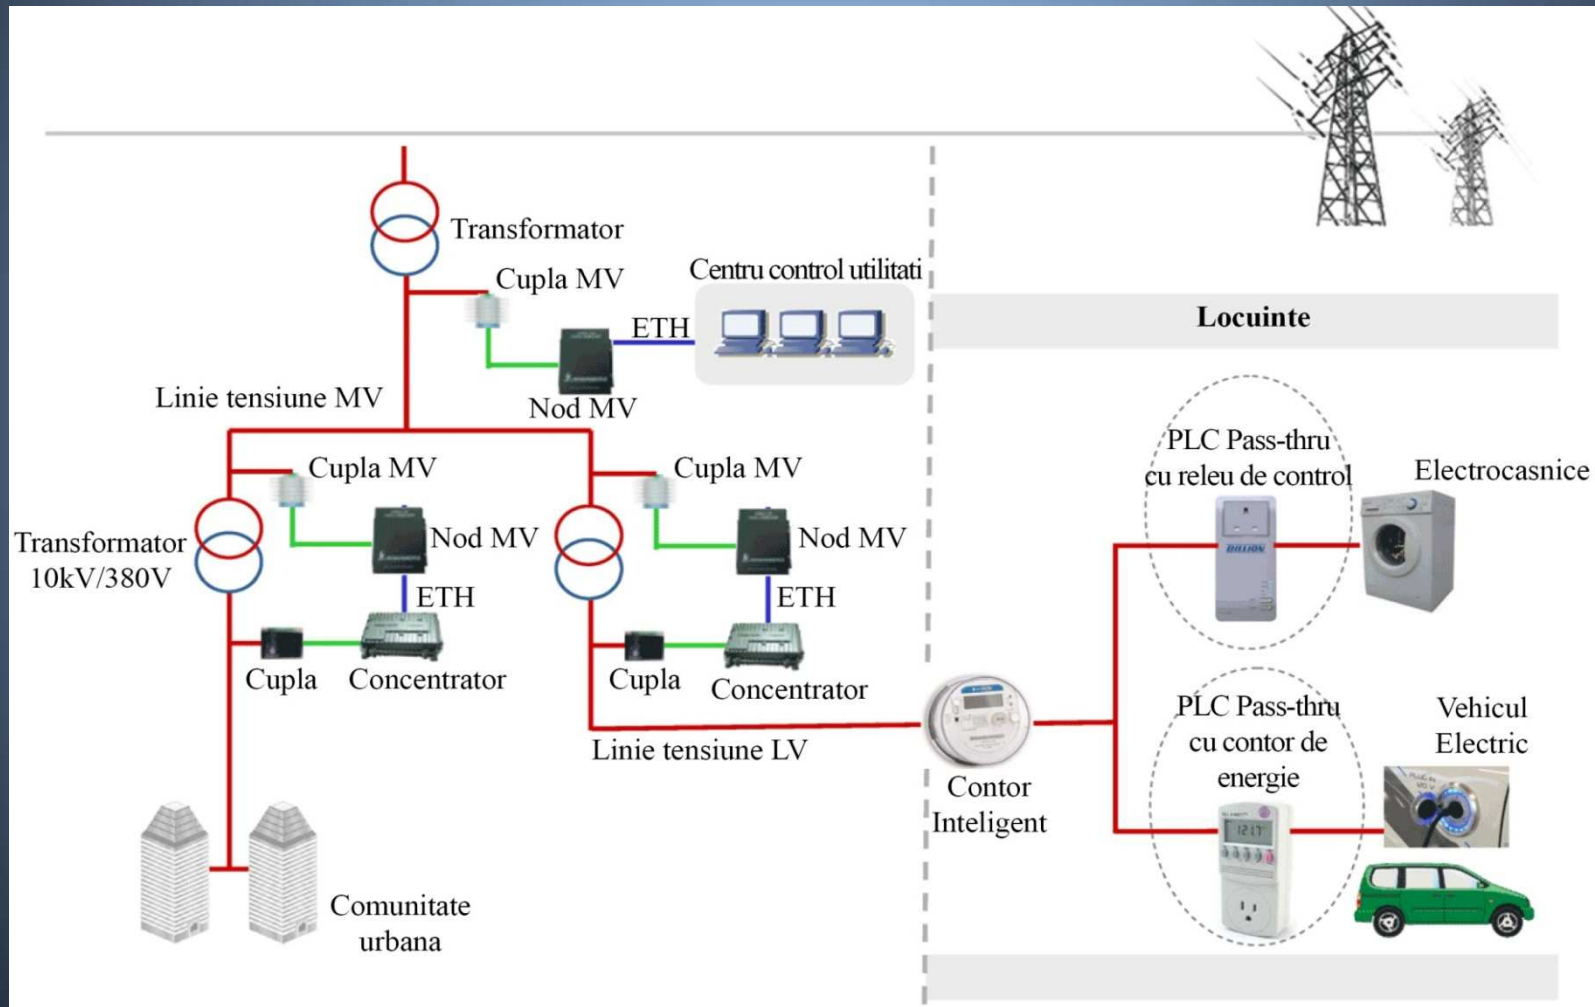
Transformator

Cupla MV

Centru control utilitati

ETH

Nod MV

Linie tensiune MV

Locuinte

Cupla MV

Cupla MV

PLC Pass-thru cu releu de control

Electrocasnice

Transformator 10kV/380V

Nod MV

Nod MV

ETH

ETH

Cupla

Concentrator

Cupla

Concentrator

PLC Pass-thru cu contor de energie

Vehicul Electric

Linie tensiune LV

Contor Inteligent

Comunitate urbana